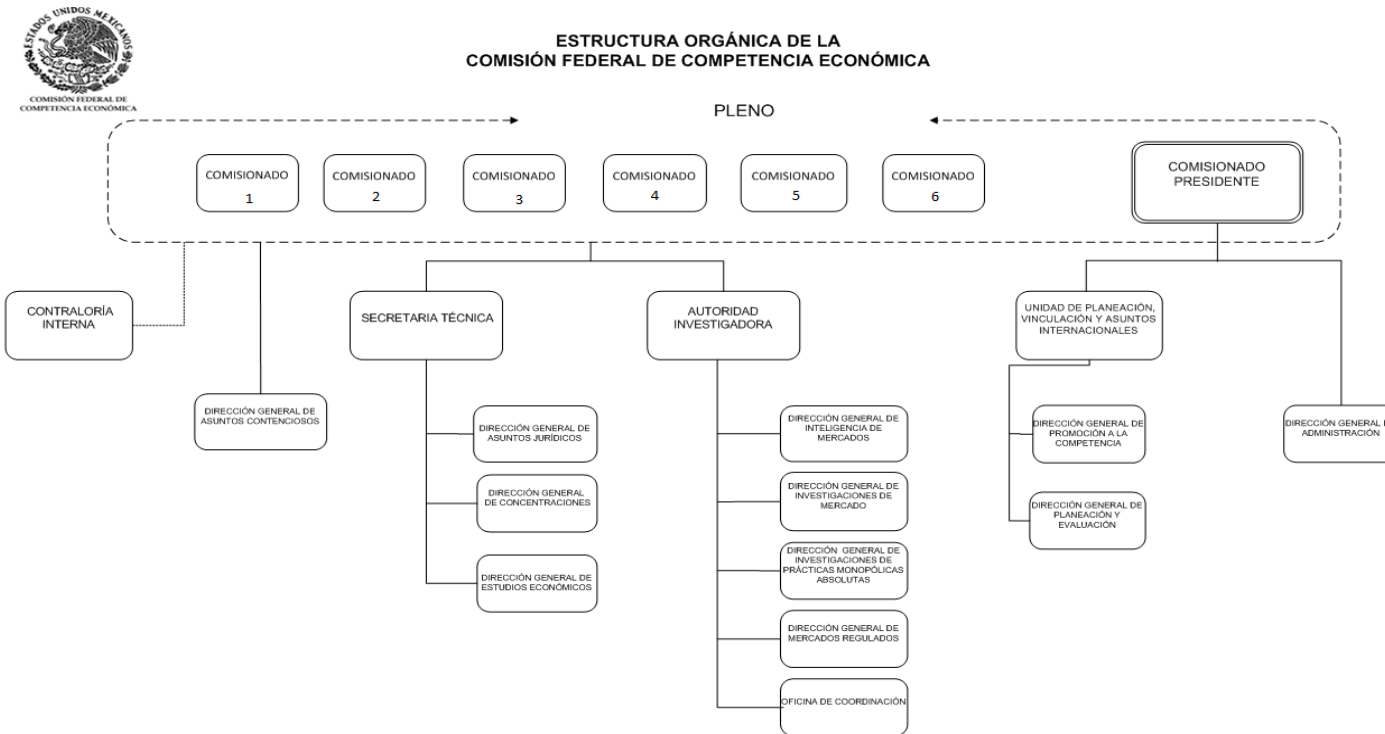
ESTADOS UNIDOS MEXICANOS
COMISIÓN FEDERAL DE COMPETENCIA ECONÓMICA

ESTRUCTURA ORGÁNICA DE LA
COMISIÓN FEDERAL DE COMPETENCIA ECONÓMICA

PLENO

COMISIONADO 1

COMISIONADO 2

COMISIONADO 3

COMISIONADO 4

COMISIONADO 5

COMISIONADO 6

COMISIONADO PRESIDENTE

CONTRALORÍA INTERNA

DIRECCIÓN GENERAL DE ASUNTOS CONTENCIOSOS

SECRETARIA TÉCNICA

DIRECCIÓN GENERAL DE ASUNTOS JURÍDICOS

DIRECCIÓN GENERAL DE CONCENTRACIONES

DIRECCIÓN GENERAL DE ESTUDIOS ECONÓMICOS

AUTORIDAD INVESTIGADORA

DIRECCIÓN GENERAL DE INTELIGENCIA DE MERCADOS

DIRECCIÓN GENERAL DE INVESTIGACIONES DE MERCADO

DIRECCIÓN GENERAL DE INVESTIGACIONES DE PRÁCTICAS MONOPÓLICAS ABSOLUTAS

DIRECCIÓN GENERAL DE MERCADOS REGULADOS

OFICINA DE COORDINACIÓN

UNIDAD DE PLANEACIÓN, VINCULACIÓN Y ASUNTOS INTERNACIONALES

DIRECCIÓN GENERAL DE PROMOCIÓN A LA COMPETENCIA

DIRECCIÓN GENERAL DE PLANEACIÓN Y EVALUACIÓN

DIRECCIÓN GENERAL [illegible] ADMINISTRACIÓN